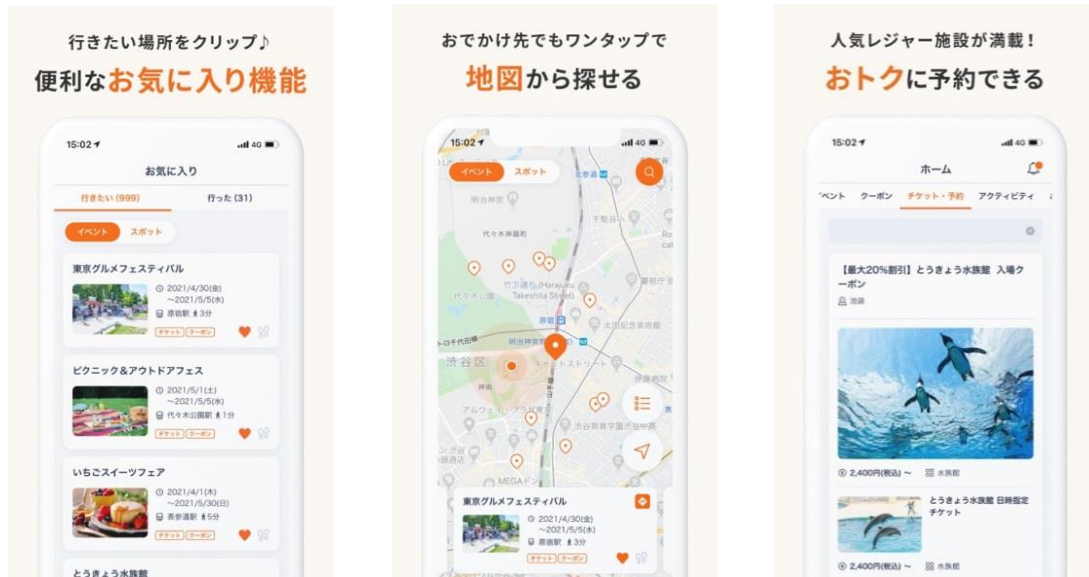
行きたい場所をクリップ♪
便利なお気に入り機能

15:02
4G
お気に入り
行きたい (999)
行った (31)
イベント
スポット

東京グルメフェスティバル
2021/4/30(金) ~2021/5/5(水)
原宿駅 3分
チケット
クーポン

ピクニック&アウトドアフェス
2021/5/1(土) ~2021/5/5(水)
代々木公園駅 1分
チケット
クーポン

いちごスイーツフェア
2021/4/1(木) ~2021/5/30(日)
表参道駅 5分
チケット
クーポン

とうきょう水族館

おでかけ先でもワンタップで
地図から探せる

15:02
4G
イベント
スポット
明治神宮
代々木神園町
Harajuku
Takeshita Street
渋谷区
MEGA

東京グルメフェスティバル
2021/4/30(金) ~2021/5/5(水)
原宿駅 3分
チケット
クーポン

人気レジャー施設が満載!
おトクに予約できる

15:02
4G
ホーム
ベント
クーポン
チケット・予約
アクティビティ

【最大20%割引】とうきょう水族館 入場クーポン
池袋

2,400円(税込) ~
水族館

とうきょう水族館 日時指定チケット

2,400円(税込) ~
水族館